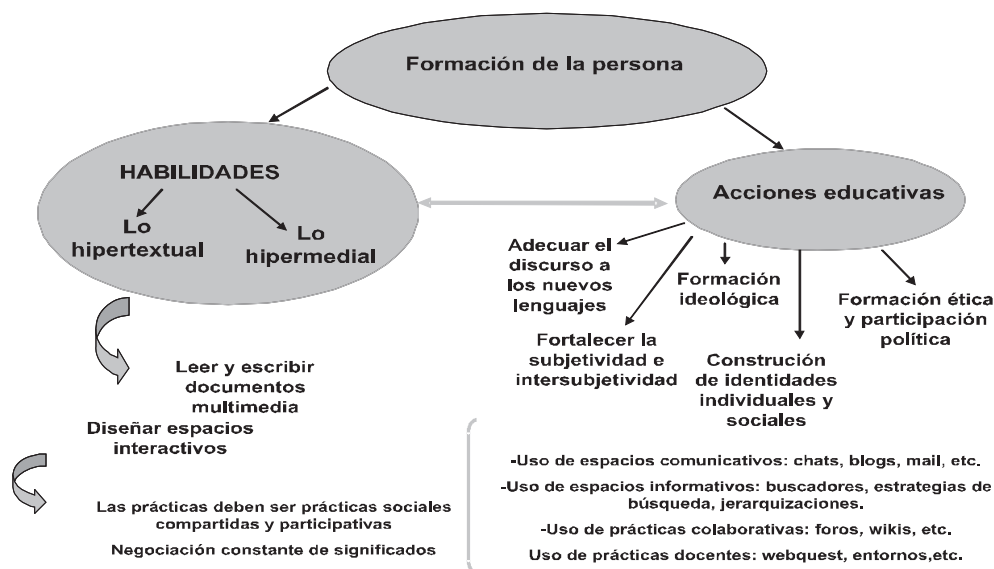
Formación de la persona

HABILIDADES

Lo hipertextual

Lo hipermedial

Acciones educativas

Adecuar el discurso a los nuevos lenguajes

Formación ideológica

Formación ética y participación política

Fortalecer la subjetividad e intersubjetividad

Construción de identidades individuales y sociales

Leer y escribir documentos multimedia

Diseñar espacios interactivos

Las prácticas deben ser prácticas sociales compartidas y participativas

Negociación constante de significados

-Uso de espacios comunicativos: chats, blogs, mail, etc.

-Uso de espacios informativos: buscadores, estrategias de búsqueda, jerarquizaciones.

-Uso de prácticas colaborativas: foros, wikis, etc.

Uso de prácticas docentes: webquest, entornos,etc.